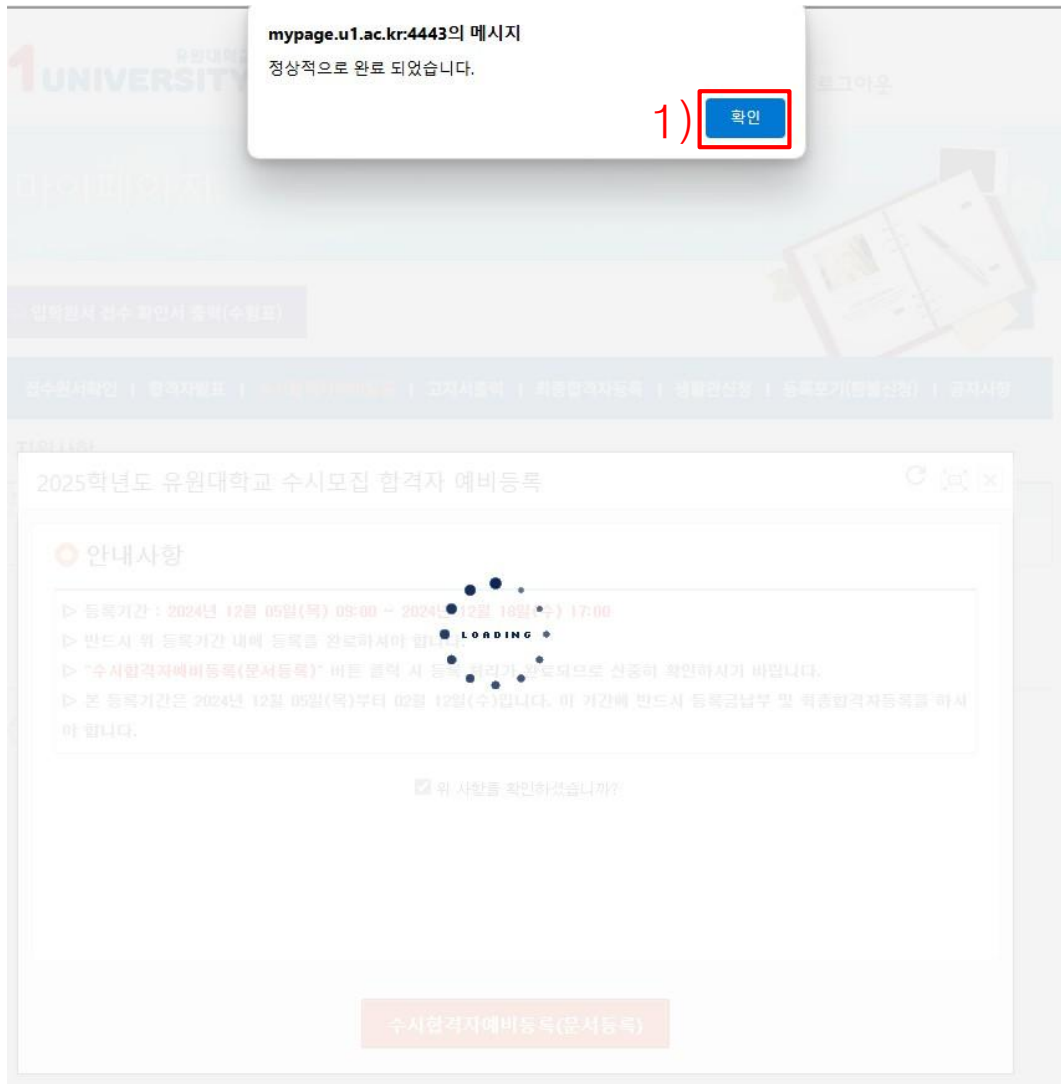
mypage.u1.ac.kr:4443의 메시지
정상적으로 완료 되었습니다.

1) 확인

UNIVERSITY

로그아웃

입학원서 접수 확인서 출력(수험표)

접수원서확인 | 합격자발표 | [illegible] | 고지서출력 | 최종합격자등록 | 환불신청 | 등록포기(환불신청) | 공지사항

2025학년도 유원대학교 수시모집 합격자 예비등록

안내사항

▷ 등록기간 : 2024년 12월 05일(목) 09:00 ~ 2024년 12월 18일(수) 17:00
▷ 반드시 위 등록기간 내에 등록을 완료하셔야 합니다.
▷ "수시합격자예비등록(문서등록)" 버튼 클릭 시 등록 처리가 완료되므로 신중히 확인하시기 바랍니다.
▷ 본 등록기간은 2024년 12월 05일(목)부터 02월 12일(수)입니다. 이 기간에 반드시 등록금납부 및 최종합격자등록을 하셔야 합니다.

LOADING

위 사항을 확인하셨습니까?

수시합격자예비등록(문서등록)